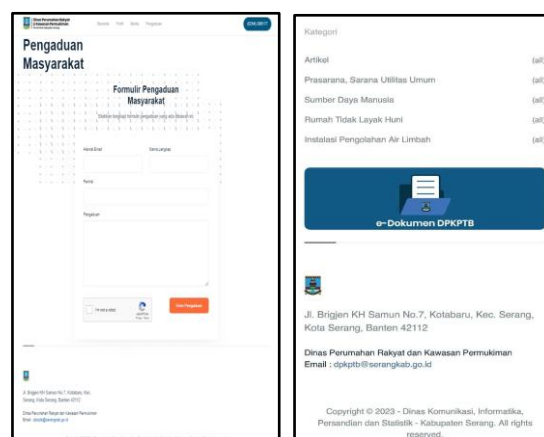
Dinas Perumahan Rakyat & Kawasan Permukiman

Beranda Profil Berita Pengaduan

Pengaduan Masyarakat

Formulir Pengaduan Masyarakat

Silahkan lengkapi formulir pengaduan yang ada dibawah ini

Alamat Email

Nama Lengkap

Nomor

Pengaduan

I'm not a robot

Kirim Pengaduan

Jl. Brigjen KH Samun No.7, Kotabaru, Kec. Serang, Kota Serang, Banten 42112

Dinas Perumahan Rakyat dan Kawasan Permukiman
Email : dpkptb@serangkab.go.id

Kategori

Artikel (all)

Prasarana, Sarana Utilitas Umum (all)

Sumber Daya Manusia (all)

Rumah Tidak Layak Huni (all)

Instalasi Pengolahan Air Limbah (all)

e-Dokumen DPKPTB

Jl. Brigjen KH Samun No.7, Kotabaru, Kec. Serang, Kota Serang, Banten 42112

Dinas Perumahan Rakyat dan Kawasan Permukiman
Email : dpkptb@serangkab.go.id

Copyright © 2023 - Dinas Komunikasi, Informatika, Persandian dan Statistik - Kabupaten Serang. All rights reserved.